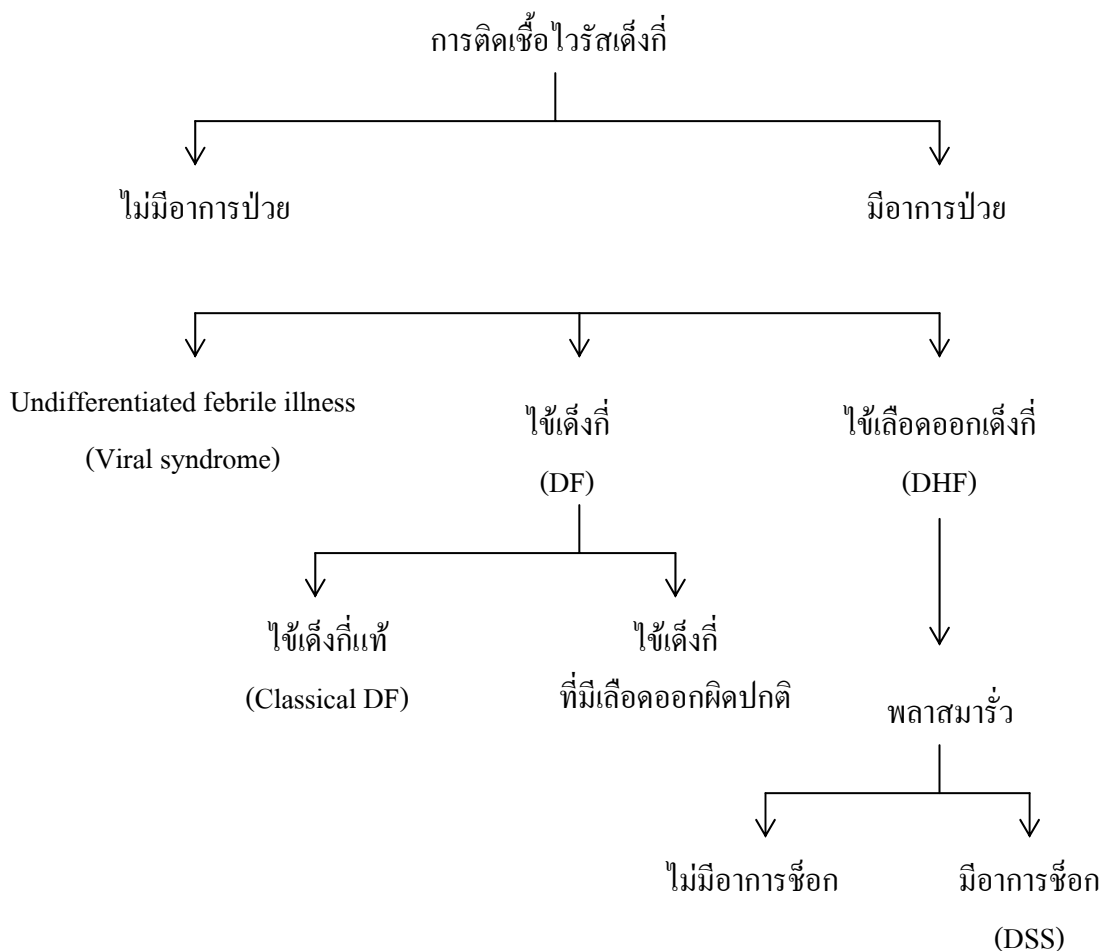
การติดเชื้อไวรัสเด็งกี่

ไม่มีอาการป่วย

มีอาการป่วย

Undifferentiated febrile illness
(Viral syndrome)

ไข้เด็งกี่
(DF)

ไข้เลือดออกเด็งกี่
(DHF)

ไข้เด็งกี่แท้
(Classical DF)

ไข้เด็งกี่
ที่มีเลือดออกผิดปกติ

พลาสมารั่ว

ไม่มีอาการช็อก

มีอาการช็อก
(DSS)